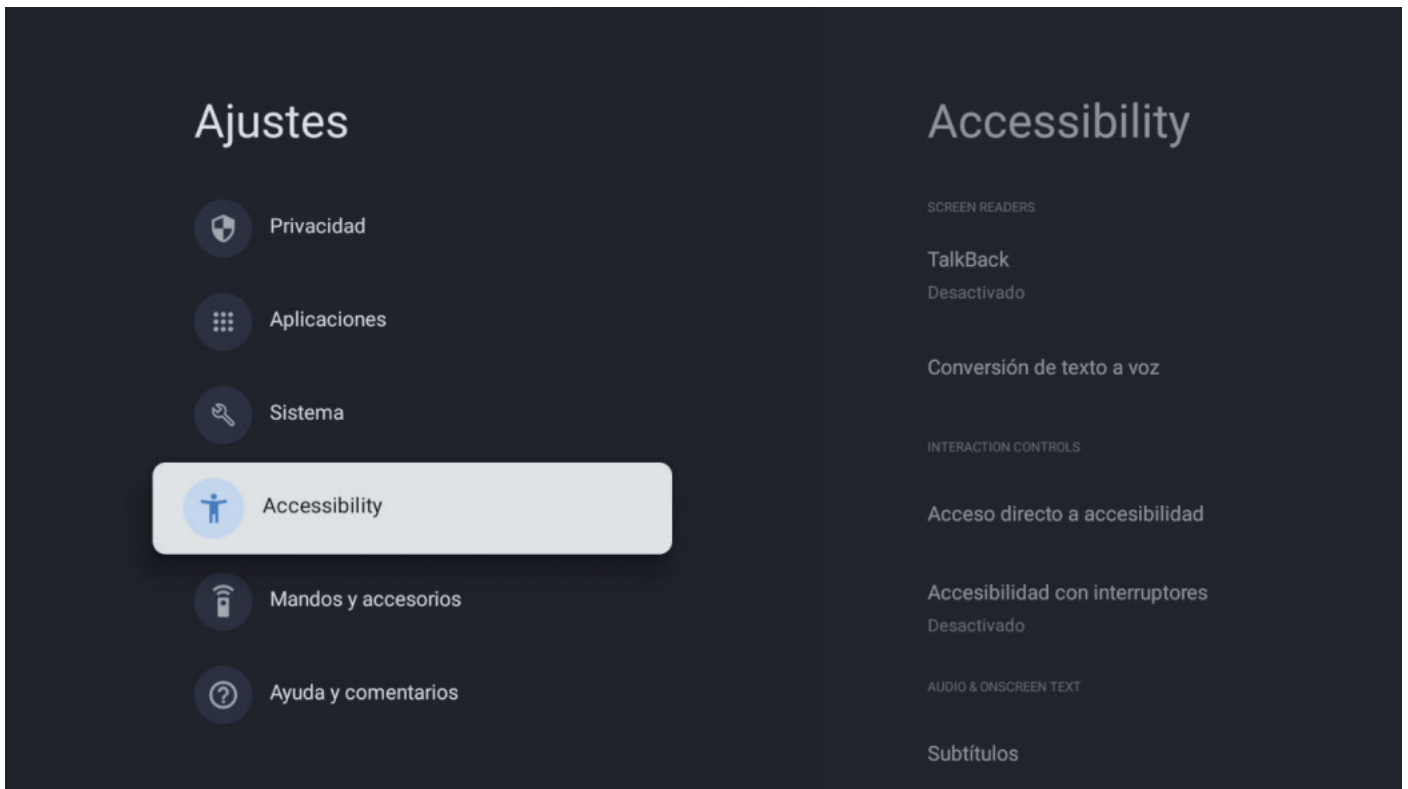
Ajustes

Privacidad

Aplicaciones

Sistema

Accessibility

Mandos y accesorios

Ayuda y comentarios

Accessibility

SCREEN READERS

TalkBack
Desactivado

Conversión de texto a voz

INTERACTION CONTROLS

Acceso directo a accesibilidad

Accesibilidad con interruptores
Desactivado

AUDIO & ONSCREEN TEXT

Subtítulos